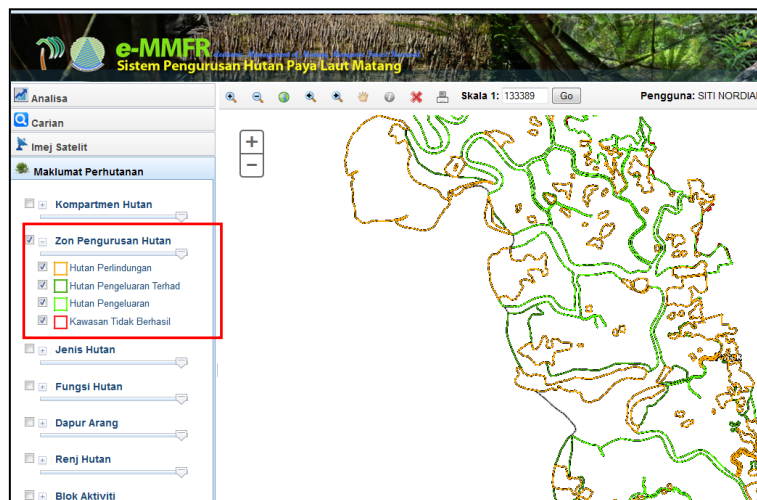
e-MMFR

Sistem Pengurusan Hutan Paya Laut Matang

Analisa

Carian

Imej Satelit

Maklumat Perhutanan

Kompartmen Hutan

Zon Pengurusan Hutan

Hutan Perlindungan

Hutan Pengeluaran Terhad

Hutan Pengeluaran

Kawasan Tidak Berhasil

Jenis Hutan

Fungsi Hutan

Dapur Arang

Renj Hutan

Blok Aktiviti

Skala 1: 133389 Go

Pengguna: SITI NORDIA

+

−